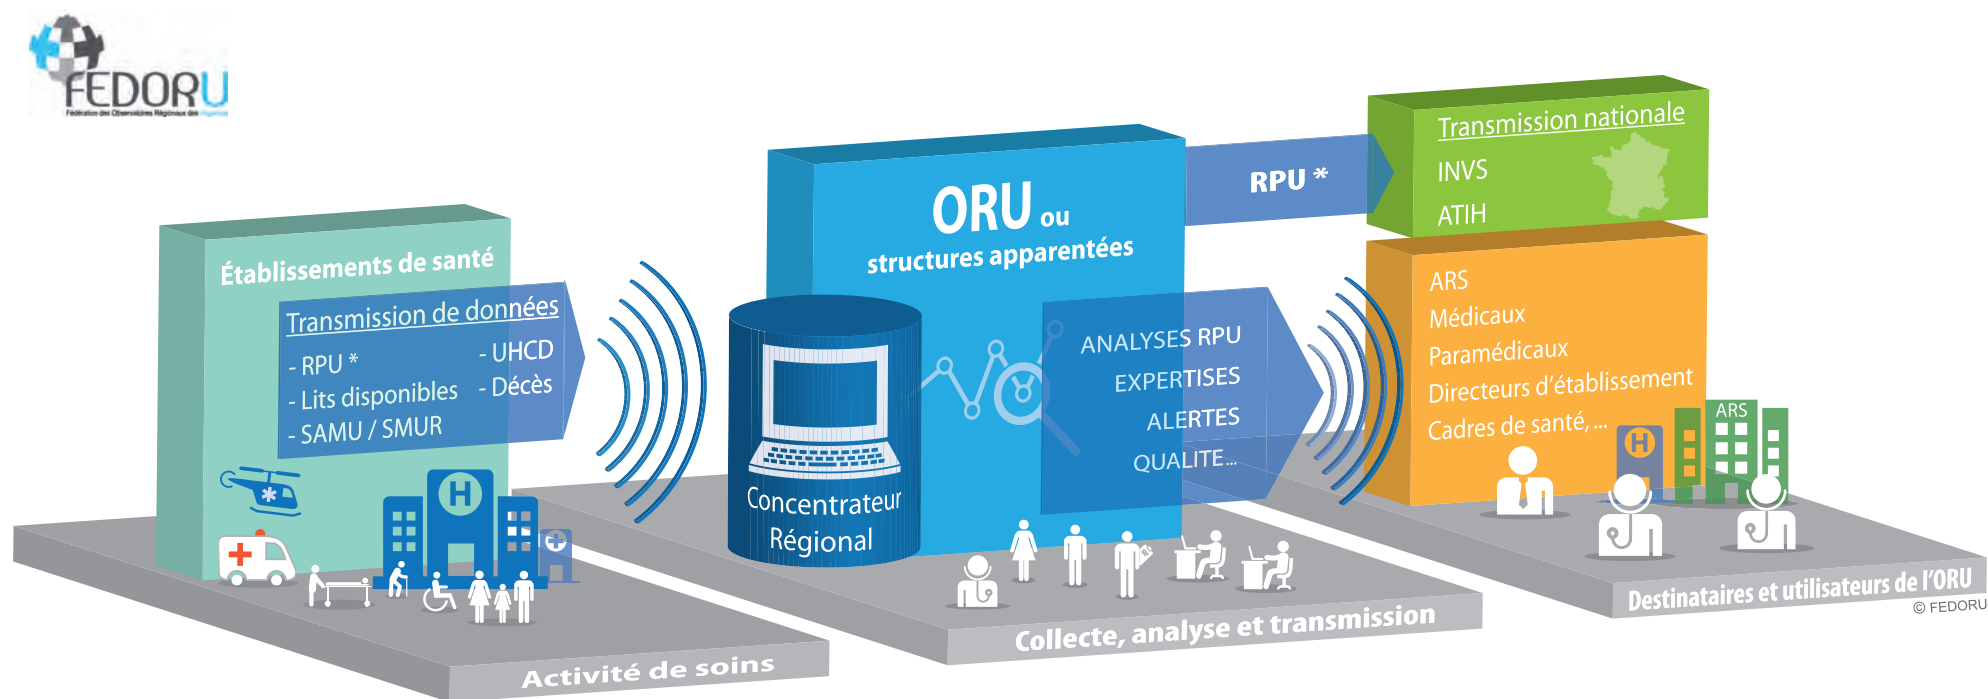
FEDORU
Fédération des Observatoires Régionaux des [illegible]

Établissements de santé
Transmission de données
- RPU *
- Lits disponibles
- SAMU / SMUR
- UHCD
- Décès

H

Activité de soins

ORU ou
structures apparentées

Concentrateur Régional

ANALYSES RPU
EXPERTISES
ALERTES
QUALITE...

Collecte, analyse et transmission

RPU *

Transmission nationale
INVS
ATIH

ARS
Médicaux
Paramédicaux
Directeurs d'établissement
Cadres de santé, ...

H
ARS

Destinataires et utilisateurs de l'ORU
© FEDORU